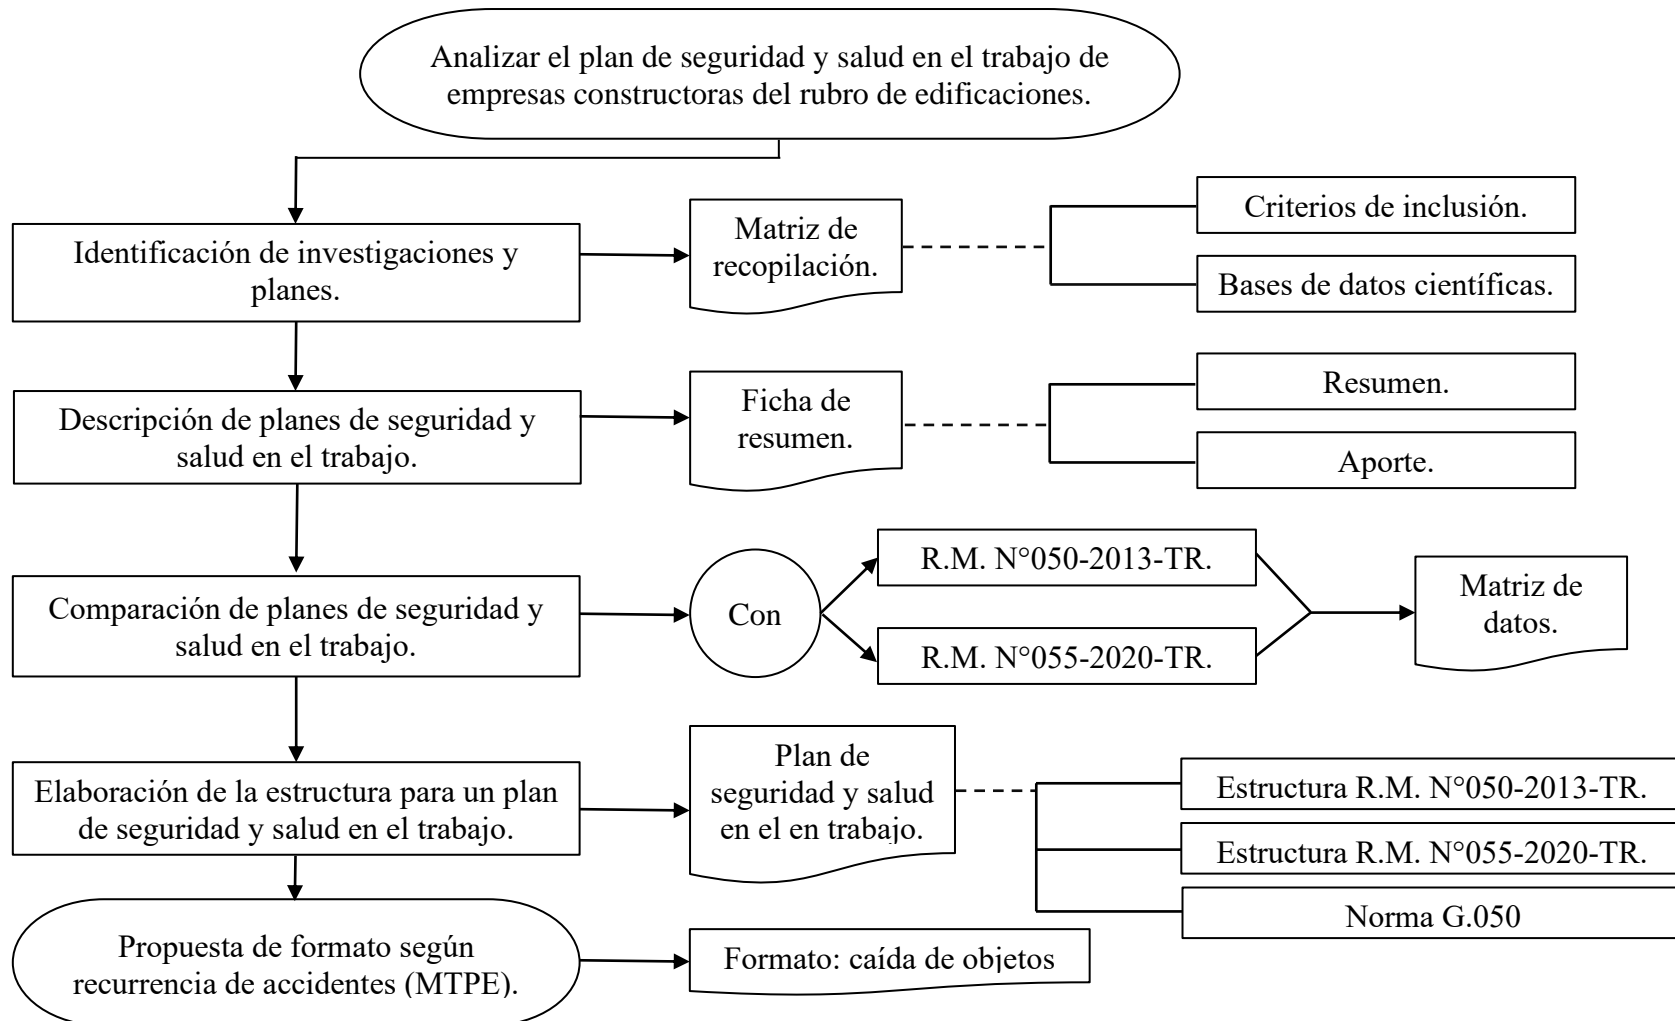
Analizar el plan de seguridad y salud en el trabajo de empresas constructoras del rubro de edificaciones.

Identificación de investigaciones y planes.

Matriz de recopilación.

Criterios de inclusión.

Bases de datos científicas.

Descripción de planes de seguridad y salud en el trabajo.

Ficha de resumen.

Resumen.

Aporte.

Comparación de planes de seguridad y salud en el trabajo.

Con

R.M. N°050-2013-TR.

R.M. N°055-2020-TR.

Matriz de datos.

Elaboración de la estructura para un plan de seguridad y salud en el trabajo.

Plan de seguridad y salud en el en trabajo.

Estructura R.M. N°050-2013-TR.

Estructura R.M. N°055-2020-TR.

Norma G.050

Propuesta de formato según recurrencia de accidentes (MTPE).

Formato: caída de objetos